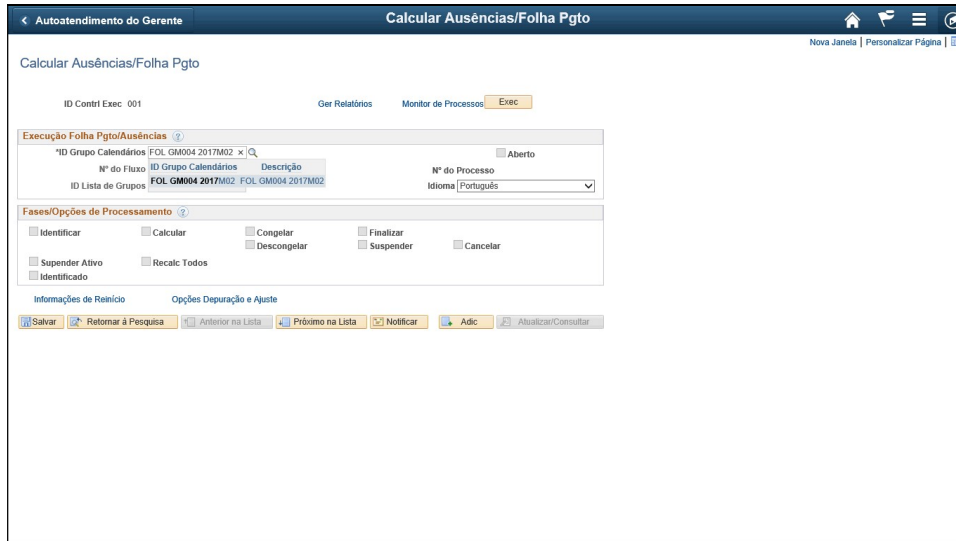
< Autoatendimento do Gerente

Calcular Ausências/Folha Pgto

Nova Janela | Personalizar Página |

Calcular Ausências/Folha Pgto

ID Contrl Exec 001

Ger Relatórios

Monitor de Processos

Exec

Execução Folha Pgto/Ausências

*ID Grupo Calendários FOL GM004 2017M02 ×

Aberto

Nº do Fluxo

ID Grupo Calendários | Descrição

FOL GM004 2017M02 | FOL GM004 2017M02

Nº do Processo

ID Lista de Grupos

Idioma Português

Fases/Opções de Processamento

Identificar

Calcular

Congelar

Finalizar

Descongelar

Suspender

Cancelar

Supender Ativo

Recalc Todos

Identificado

Informações de Reinício

Opções Depuração e Ajuste

Salvar

Retornar à Pesquisa

Anterior na Lista

Próximo na Lista

Notificar

Adic

Atualizar/Consultar